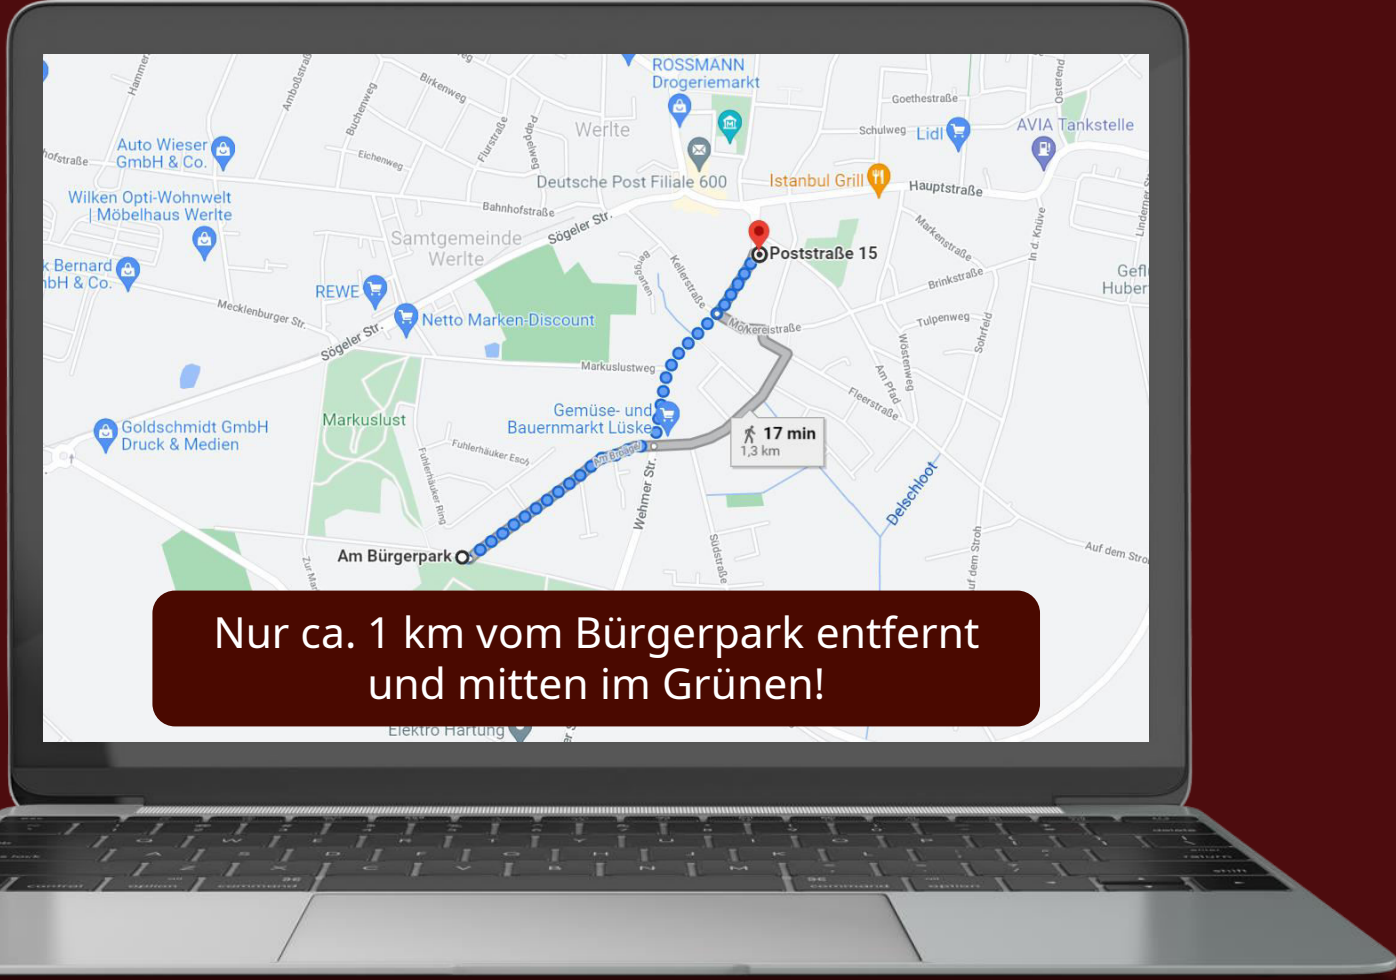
ROSSMANN
Drogeriemarkt
Goethestraße
Osterend
Hammer
Amboßstraße
Birkenweg
Buchenweg
Werlte
Schulweg
Lidl
AVIA Tankstelle
Auto Wieser
GmbH & Co.
Eichenweg
Flurstraße
Deutsche Post Filiale 600
Istanbul Grill
Hauptstraße
Wilken Opti-Wohnwelt
| Möbelhaus Werlte
Bahnhofstraße
Sögeler Str.
Samtgemeinde
Werlte
Poststraße 15
Markenstraße
Bernard
bH & Co.
REWE
Kellerstraße
Brinkstraße
Gefl
Huber
Mecklenburger Str.
Sögeler Str.
Netto Marken-Discount
Molkereistraße
Tulpenweg
Markuslustweg
Wöstenweg
Am Pfad
Sohrfeld
Goldschmidt GmbH
Druck & Medien
Markuslust
Gemüse- und
Bauernmarkt Lüske
Fleerstraße
17 min
1,3 km
Fuhlerhäuker Esch
Fuhlerhäuker Ring
Wehmer Str.
Delschloot
Am Bürgerpark
Südstraße
Auf dem Stroh
Nur ca. 1 km vom Bürgerpark entfernt und mitten im Grünen!
Elektro Hartung